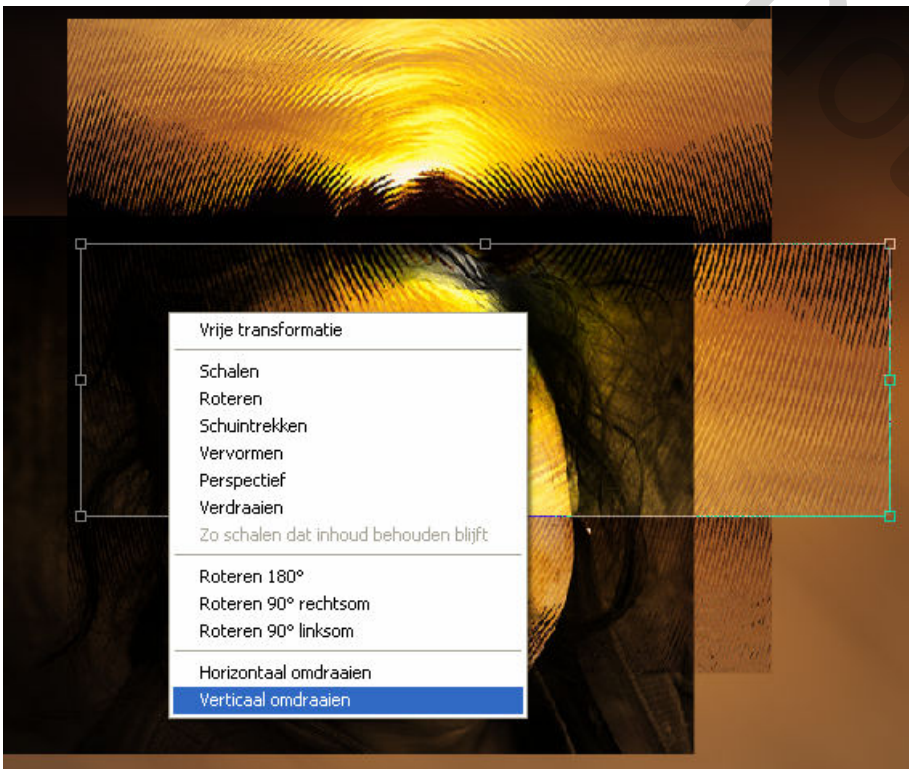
Vrije transformatie

Schalen
Roteren
Schuintrekken
Vervormen
Perspectief
Verdraaien
Zo schalen dat inhoud behouden blijft

Roteren 180°
Roteren 90° rechtsom
Roteren 90° linksom

Horizontaal omdraaien
Verticaal omdraaien